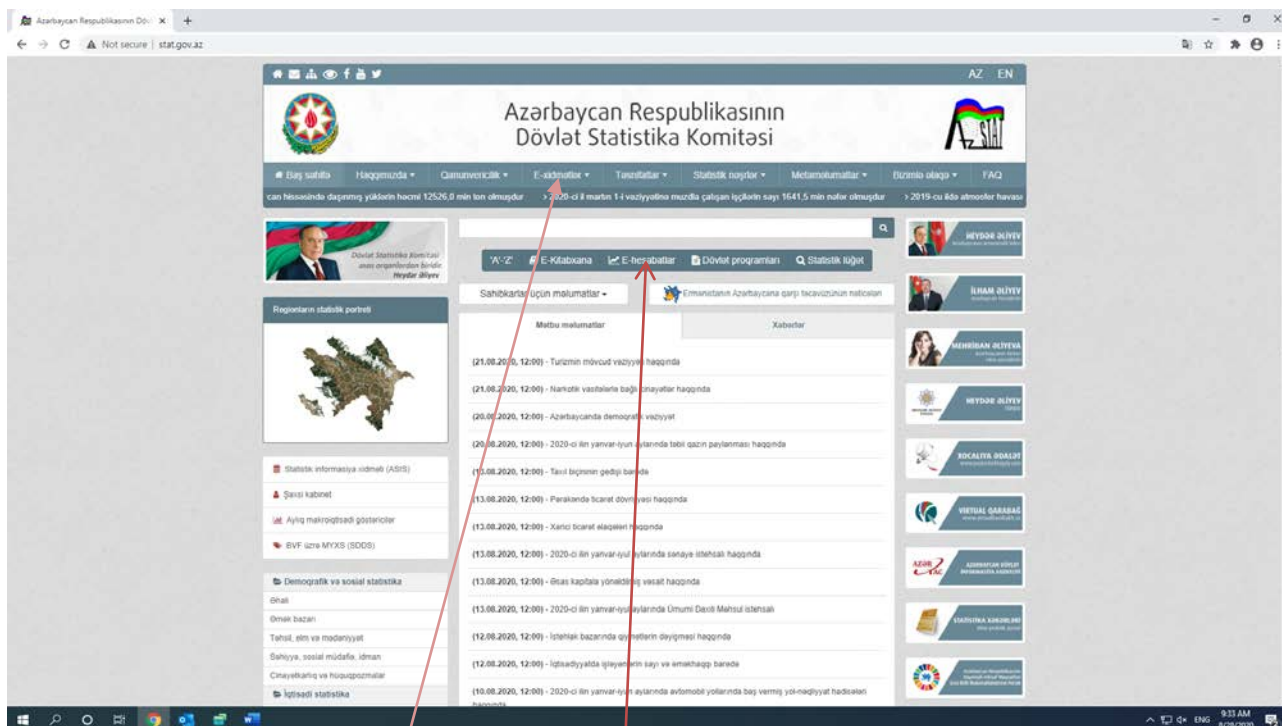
Azərbaycan Respublikasının Dövl ×  +

← → C ⚠ Not secure | stat.gov.az

AZ EN

Azərbaycan Respublikasının Dövlət Statistika Komitəsi

Baş səhifə | Haqqımızda ▾ | Qanunvericilik ▾ | E-xidmətlər ▾ | Təsnifatlar ▾ | Statistik nəşrlər ▾ | Metaməlumatlar ▾ | Bizimlə əlaqə ▾ | FAQ

can hissəsində daşınmış yüklərin həcmi 12526,0 min ton olmuşdur › 2020-ci il martın 1-i vəziyyətinə muzdla çalışan işçilərin sayı 1641,5 min nəfər olmuşdur › 2019-cu ildə atmosfer havası

Dövlət Statistika Komitəsi ... Heydər Əliyev

'A'-'Z' | E-Kitabxana | E-hesabatlar | Dövlət proqramları | Statistik lüğət

Sahibkarlar üçün məlumatlar ▾ | Ermənistanın Azərbaycana qarşı təcavüzünün nəticələri

Regionların statistik portreti

Mətbu məlumatlar | Xəbərlər

(21.08.2020, 12:00) - Turizmin mövcud vəziyyəti haqqında
(21.08.2020, 12:00) - Narkotik vasitələrlə bağlı cinayətlər haqqında
(20.08.2020, 12:00) - Azərbaycanda demoqrafik vəziyyət
(20.08.2020, 12:00) - 2020-ci ilin yanvar-iyun aylarında təbii qazın paylanması haqqında
(13.08.2020, 12:00) - Taxıl biçininin gedişi barədə
(13.08.2020, 12:00) - Pərakəndə ticarət dövriyyəsi haqqında
(13.08.2020, 12:00) - Xarici ticarət əlaqələri haqqında
(13.08.2020, 12:00) - 2020-ci ilin yanvar-iyul aylarında sənaye istehsalı haqqında
(13.08.2020, 12:00) - Əsas kapitala yönəldilmiş vəsait haqqında
(13.08.2020, 12:00) - 2020-ci ilin yanvar-iyul aylarında Ümumi Daxili Məhsul istehsalı
(12.08.2020, 12:00) - İstehlak bazarında qiymətlərin dəyişməsi haqqında
(12.08.2020, 12:00) - İqtisadiyyatda işləyənlərin sayı və əməkhaqqı barədə
(10.08.2020, 12:00) - 2020-ci ilin yanvar-iyun aylarında avtomobil yollarında baş vermiş yol-nəqliyyat hadisələri haqqında

Statistik informasiya xidməti (ASIS)
Şəxsi kabinet
Aylıq makroiqtisadi göstəricilər
BVF üzrə MYXS (SDDS)

Demoqrafik və sosial statistika
Əhali
Əmək bazarı
Təhsil, elm və mədəniyyət
Səhiyyə, sosial müdafiə, idman
Cinayətkarlıq və hüquqpozmalar
İqtisadi statistika

HEYDƏR ƏLİYEV
İLHAM ƏLİYEV
MEHRİBAN ƏLİYEVA
HEYDƏR ƏLİYEV
XOCALIYA ƏDALƏT
VIRTUAL QARABAĞ
AZƏRTAC
STATİSTİKA XƏBƏRLƏRİ

ENG 9:33 AM